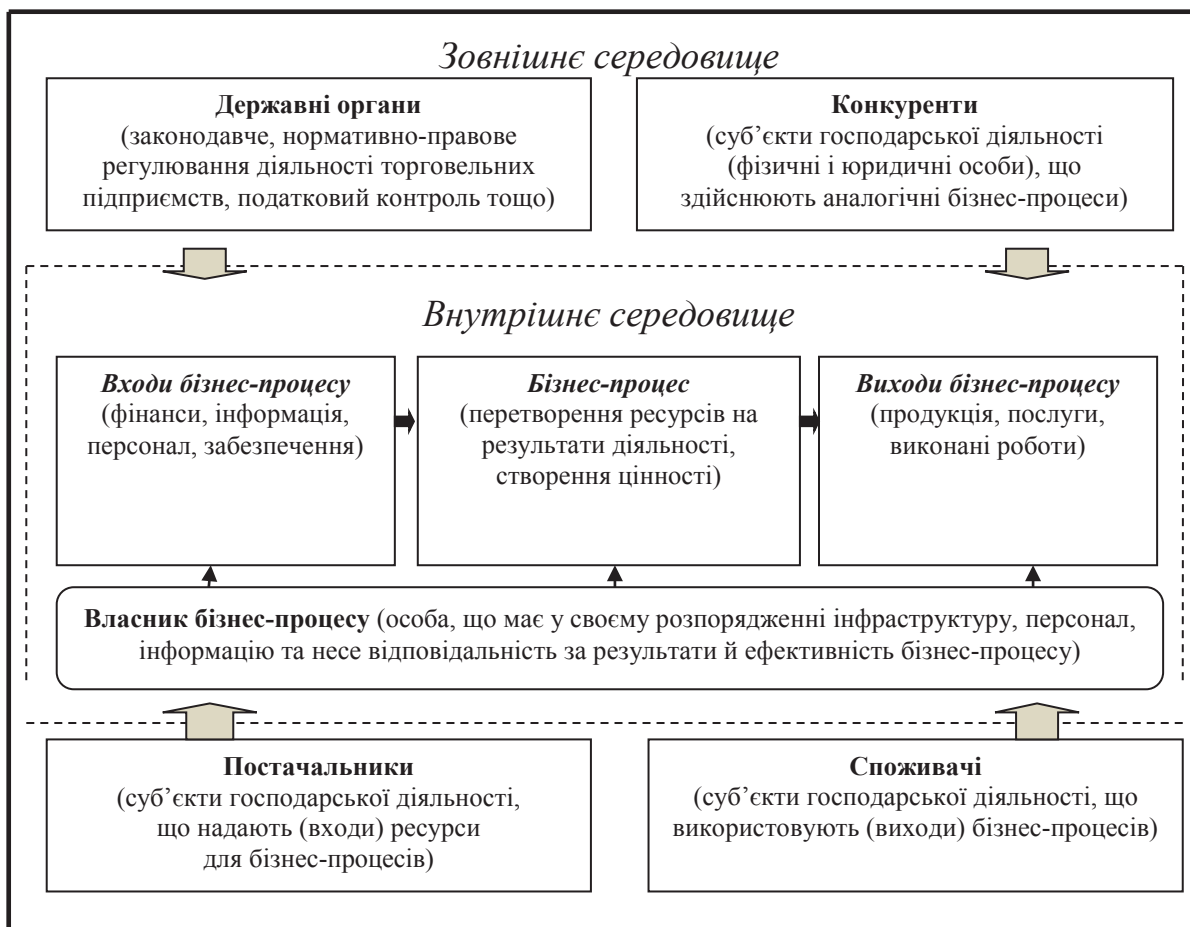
Зовнішнє середовище

**Державні органи**
(законодавче, нормативно-правове регулювання діяльності торговельних підприємств, податковий контроль тощо)

**Конкуренти**
(суб'єкти господарської діяльності (фізичні і юридичні особи), що здійснюють аналогічні бізнес-процеси)

Внутрішнє середовище

***Входи бізнес-процесу***
(фінанси, інформація, персонал, забезпечення)

***Бізнес-процес***
(перетворення ресурсів на результати діяльності, створення цінності)

***Виходи бізнес-процесу***
(продукція, послуги, виконані роботи)

**Власник бізнес-процесу** (особа, що має у своєму розпорядженні інфраструктуру, персонал, інформацію та несе відповідальність за результати й ефективність бізнес-процесу)

**Постачальники**
(суб'єкти господарської діяльності, що надають (входи) ресурси для бізнес-процесів)

**Споживачі**
(суб'єкти господарської діяльності, що використовують (виходи) бізнес-процесів)